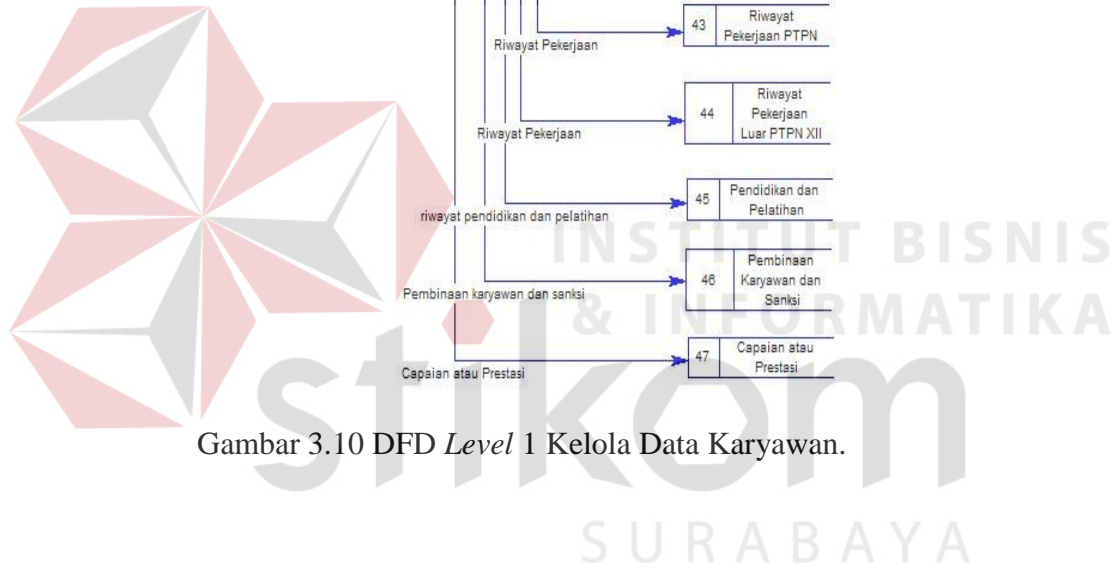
Riwayat Pekerjaan

43 Riwayat Pekerjaan PTPN

Riwayat Pekerjaan

44 Riwayat Pekerjaan Luar PTPN XII

riwayat pendidikan dan pelatihan

45 Pendidikan dan Pelatihan

Pembinaan karyawan dan sanksi

46 Pembinaan Karyawan dan Sanksi

Capaian atau Prestasi

47 Capaian atau Prestasi

INSTITUT BISNIS & INFORMATIKA

stikom

Gambar 3.10 DFD *Level* 1 Kelola Data Karyawan.

SURABAYA